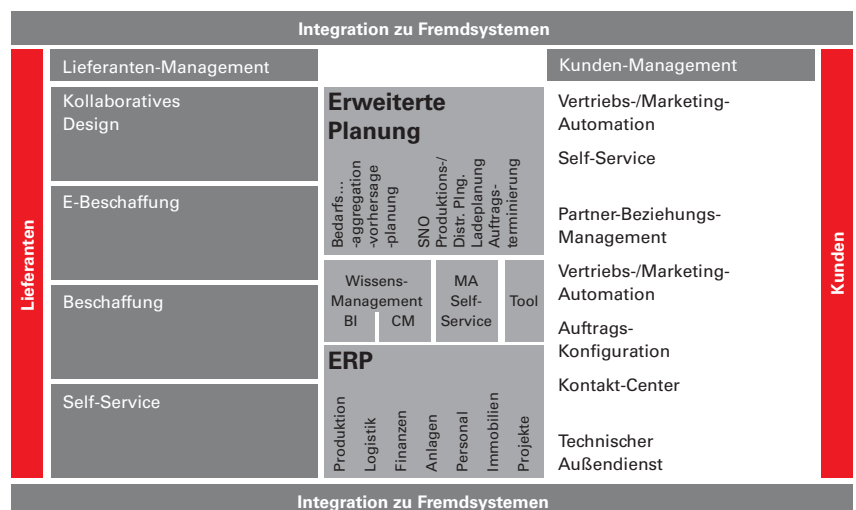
Integration zu Fremdsystemen

Lieferanten

Lieferanten-Management

Kollaboratives Design

E-Beschaffung

Beschaffung

Self-Service

Erweiterte Planung

Bedarfs… -aggregation -vorhersage -planung

SNO

Produktions-/ Distr. Plng.

Ladeplanung

Auftrags-terminierung

Wissens-Management

BI

CM

MA Self-Service

Tool

ERP

Produktion

Logistik

Finanzen

Anlagen

Personal

Immobilien

Projekte

Kunden-Management

Vertriebs-/Marketing-Automation

Self-Service

Partner-Beziehungs-Management

Vertriebs-/Marketing-Automation

Auftrags-Konfiguration

Kontakt-Center

Technischer Außendienst

Kunden

Integration zu Fremdsystemen